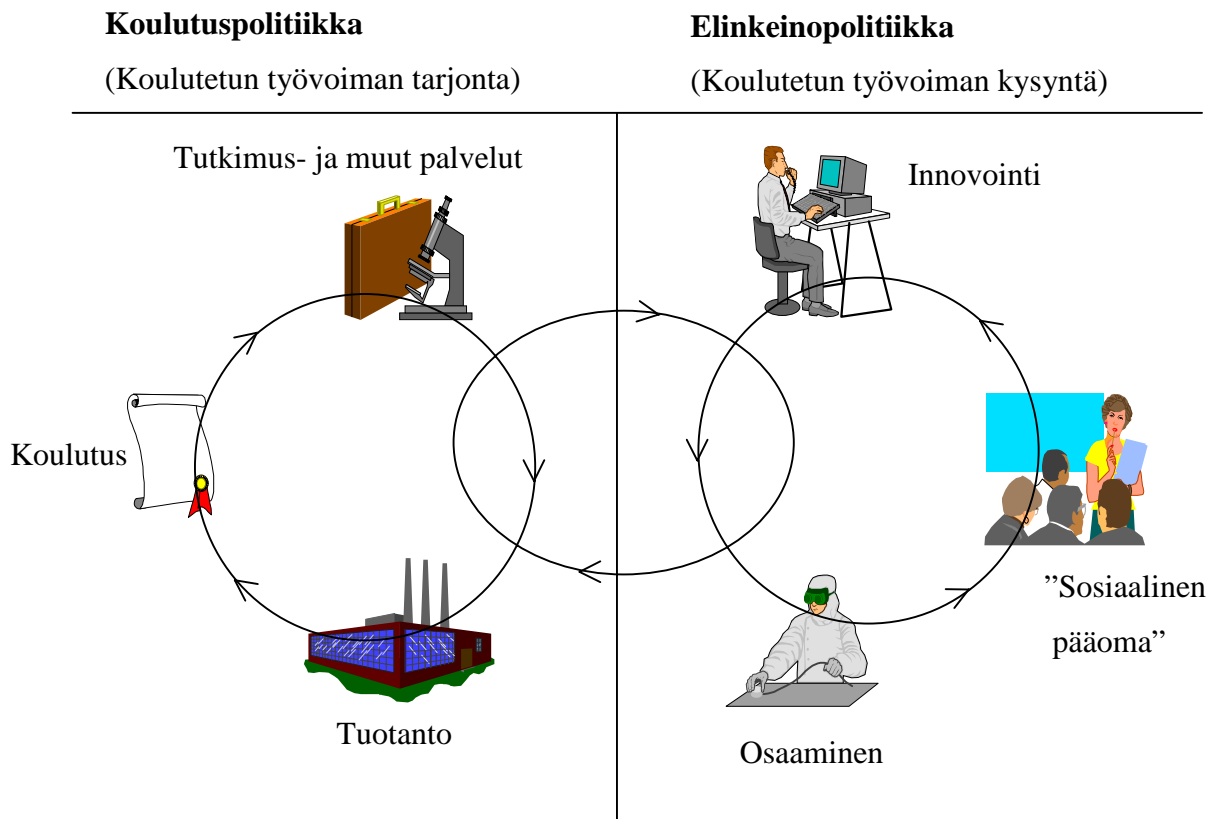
**Koulutuspolitiikka**

(Koulutetun työvoiman tarjonta)

**Elinkeinopolitiikka**

(Koulutetun työvoiman kysyntä)

Tutkimus- ja muut palvelut

Innovointi

Koulutus

”Sosiaalinen pääoma”

Tuotanto

Osaaminen